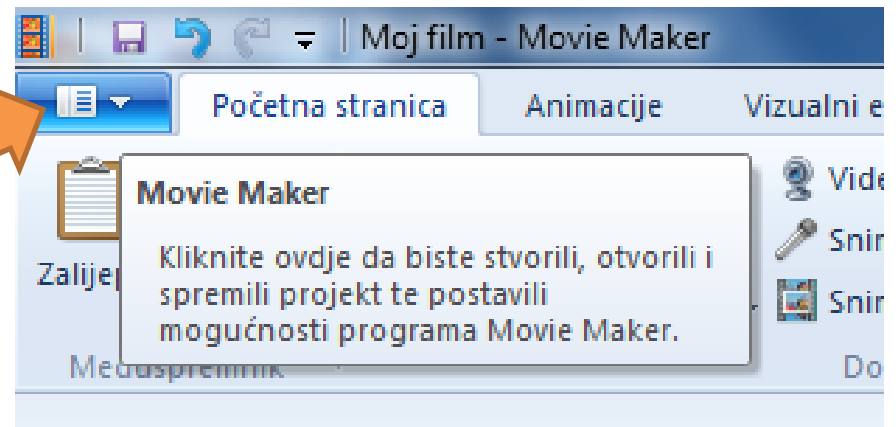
Moj film - Movie Maker

Početna stranica Animacije Vizualni e

Movie Maker

Kliknite ovdje da biste stvorili, otvorili i spremili projekt te postavili mogućnosti programa Movie Maker.

Zalijep

Međuspremnik

Vide

Snin

Snin

Do